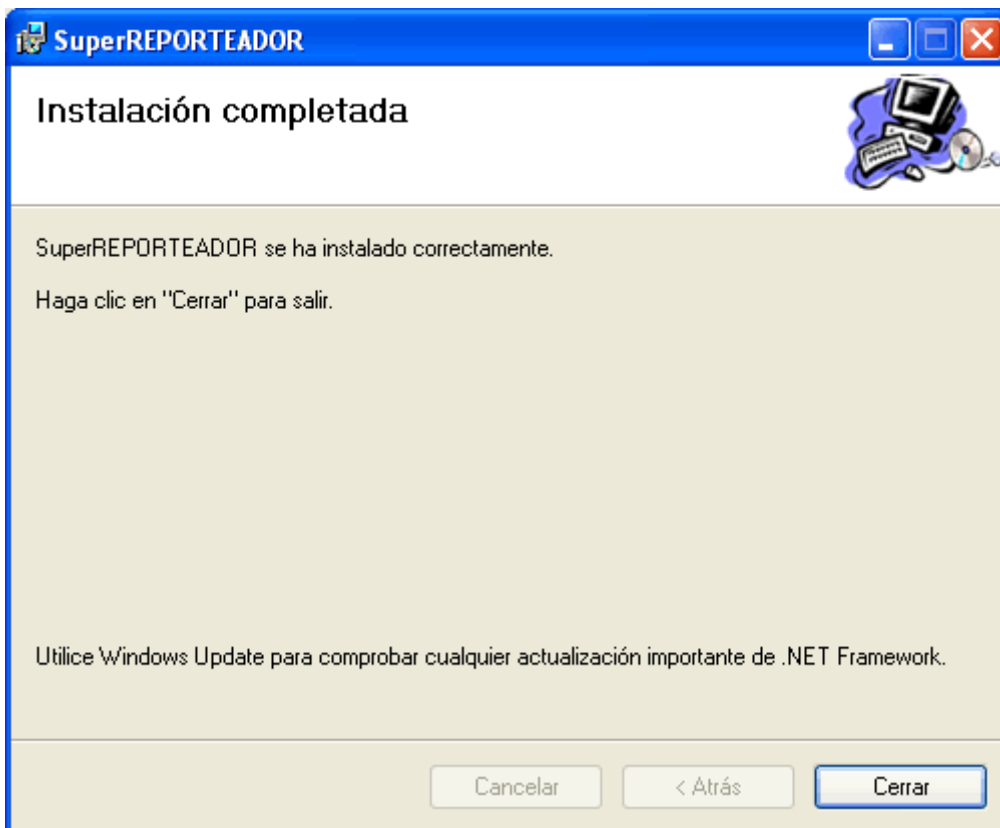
SuperREPORTEADOR

Instalación completada

SuperREPORTEADOR se ha instalado correctamente.

Haga clic en "Cerrar" para salir.

Utilice Windows Update para comprobar cualquier actualización importante de .NET Framework.

Cancelar
< Atrás
Cerrar